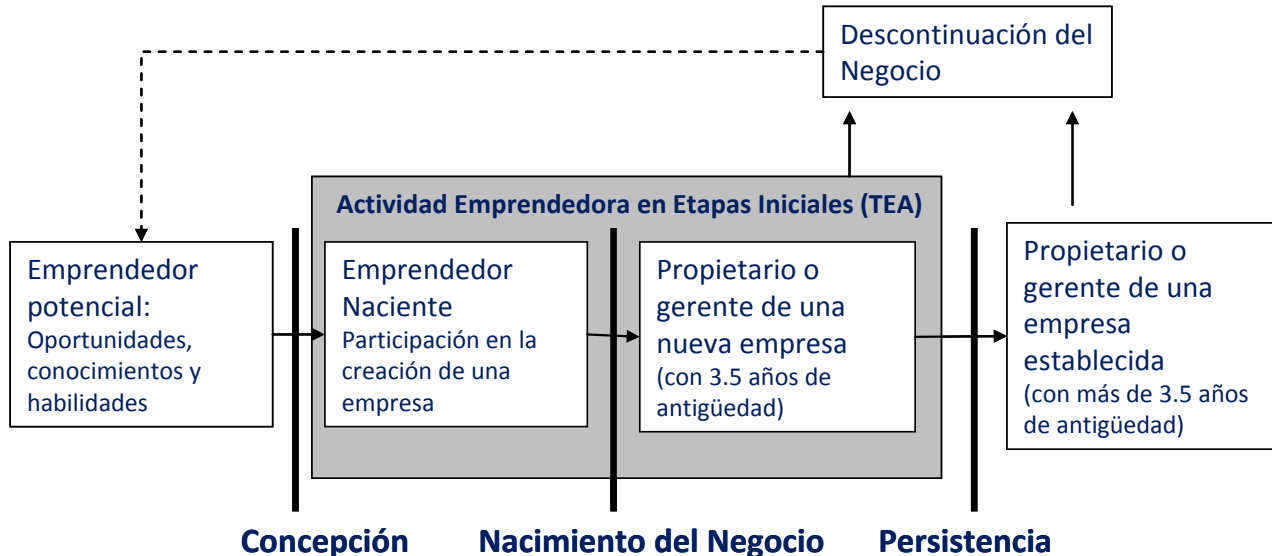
Descontinuación del Negocio

Actividad Emprendedora en Etapas Iniciales (TEA)

Emprendedor potencial:
Oportunidades, conocimientos y habilidades

Emprendedor Naciente
Participación en la creación de una empresa

Propietario o gerente de una nueva empresa
(con 3.5 años de antigüedad)

Propietario o gerente de una empresa establecida
(con más de 3.5 años de antigüedad)

Concepción

Nacimiento del Negocio

Persistencia